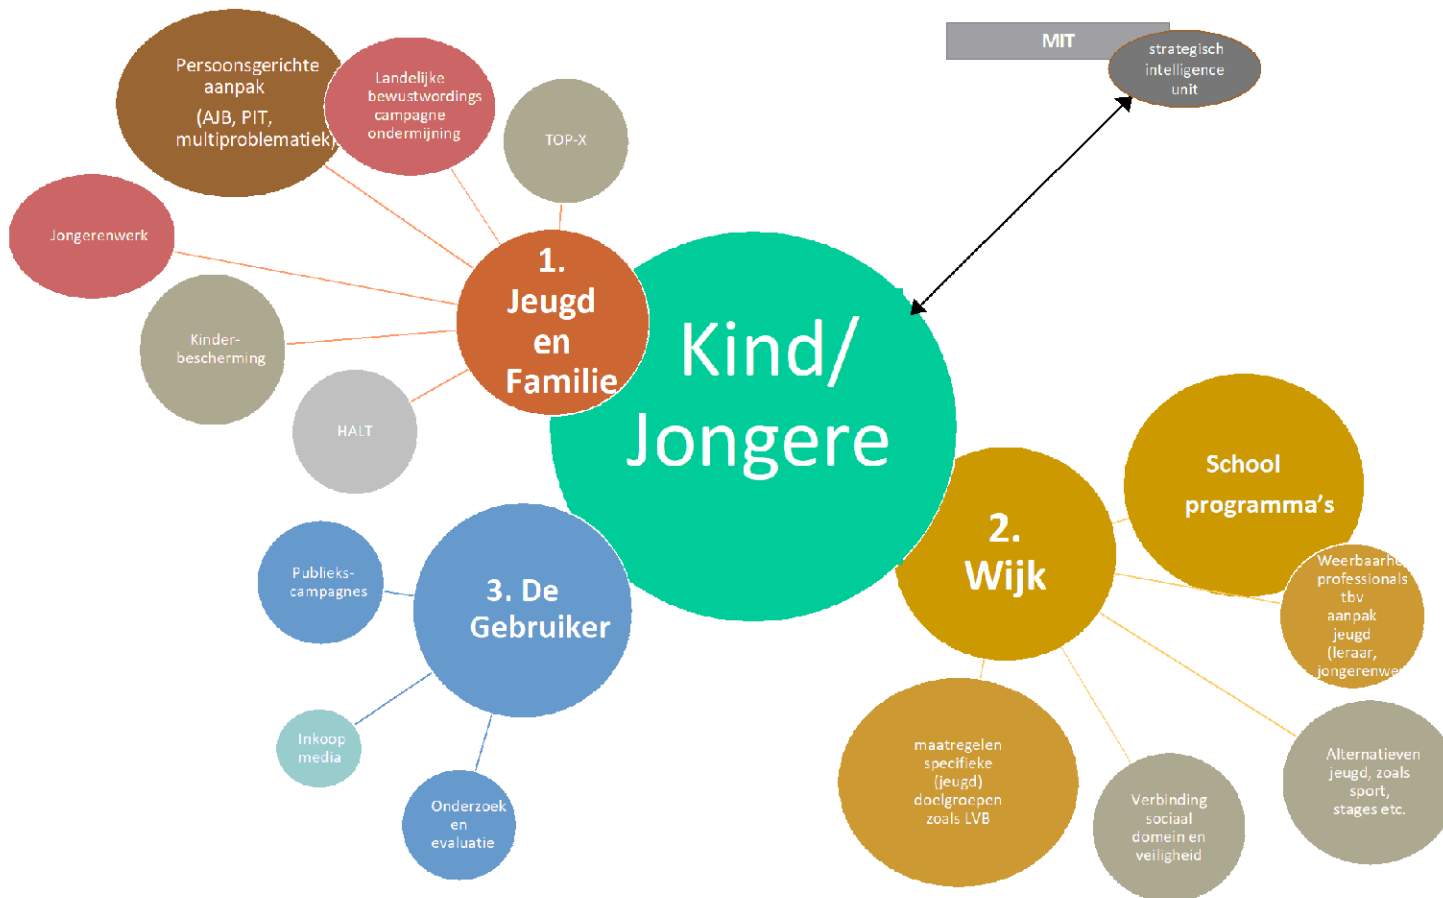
Persoonsgerichte aanpak (AJB, PIT, multiproblematiek)

Landelijke bewustwordings campagne ondermijning

TOP-X

MIT

strategisch intelligence unit

Jongerenwerk

Kinder-bescherming

HALT

1. Jeugd en Familie

Kind/ Jongere

School programma's

2. Wijk

Weerbaarhe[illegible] professionals tbv aanpak jeugd (leraar, jongerenwe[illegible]

Publieks-campagnes

3. De Gebruiker

Inkoop media

Onderzoek en evaluatie

maatregelen specifieke (jeugd) doelgroepen zoals LVB

Verbinding sociaal domein en veiligheid

Alternatieven jeugd, zoals sport, stages etc.